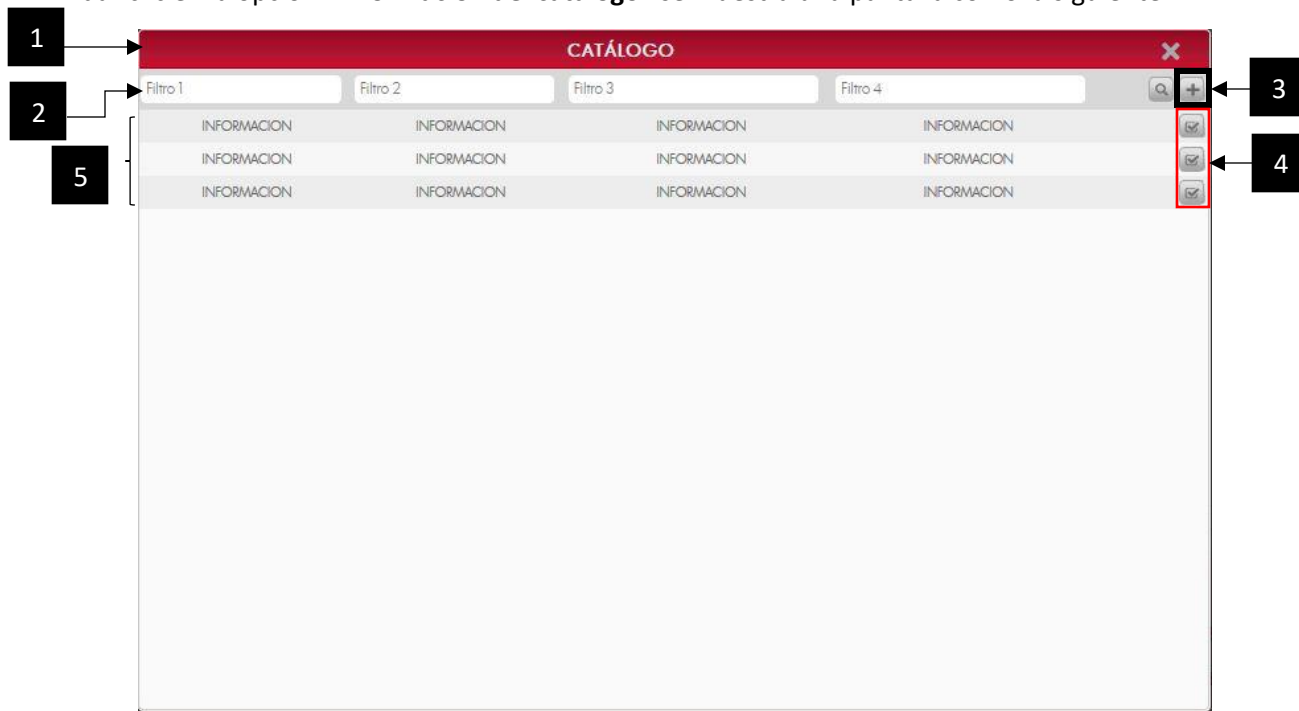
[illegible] catálogo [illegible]

1

CATÁLOGO

2

Filtro 1

Filtro 2

Filtro 3

Filtro 4

3

5

| INFORMACION | INFORMACION | INFORMACION | INFORMACION |
|---|---|---|---|
| INFORMACION | INFORMACION | INFORMACION | INFORMACION |
| INFORMACION | INFORMACION | INFORMACION | INFORMACION |

4